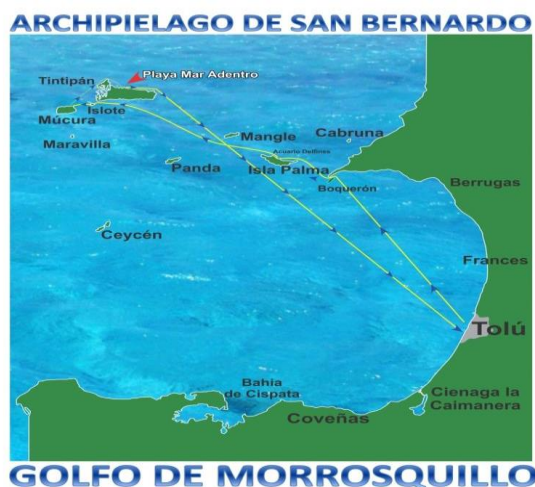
ARCHIPIELAGO DE SAN BERNARDO

Tintipán
Playa Mar Adentro
Islote
Múcura
Maravilla
Mangle
Cabruna
Acuario Delfines
Panda
Isla Palma
Boquerón
Berrugas
Ceycén
Frances
Tolú
Bahia de Cispata
Coveñas
Cienaga la Caimanera

GOLFO DE MORROSQUILLO